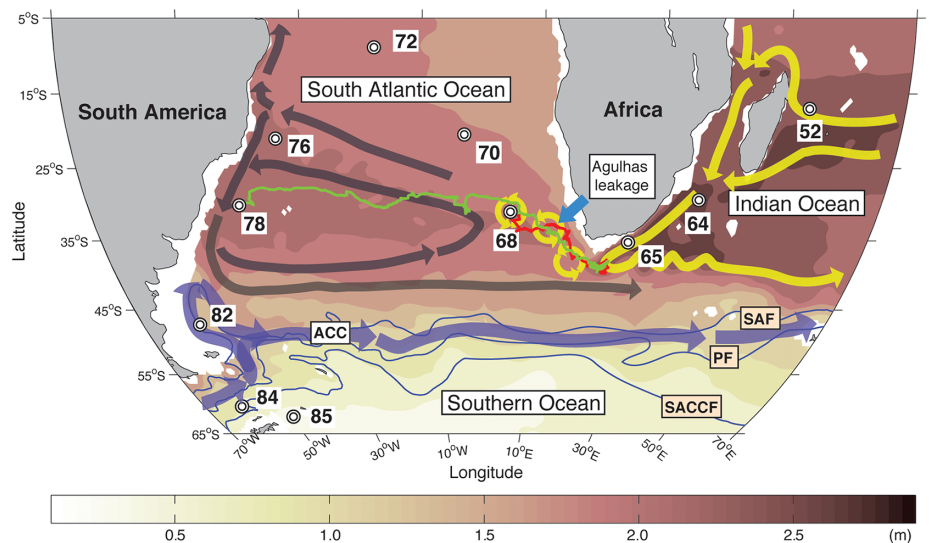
5°S
15°S
25°S
35°S
45°S
55°S
65°S
Latitude
South America
South Atlantic Ocean
Africa
Agulhas leakage
Indian Ocean
Southern Ocean
ACC
SAF
PF
SACCF
72
76
70
52
78
68
64
65
82
84
85
70°W
50°W
30°W
10°W
10°E
30°E
50°E
70°E
Longitude
0.5
1.0
1.5
2.0
2.5
(m)